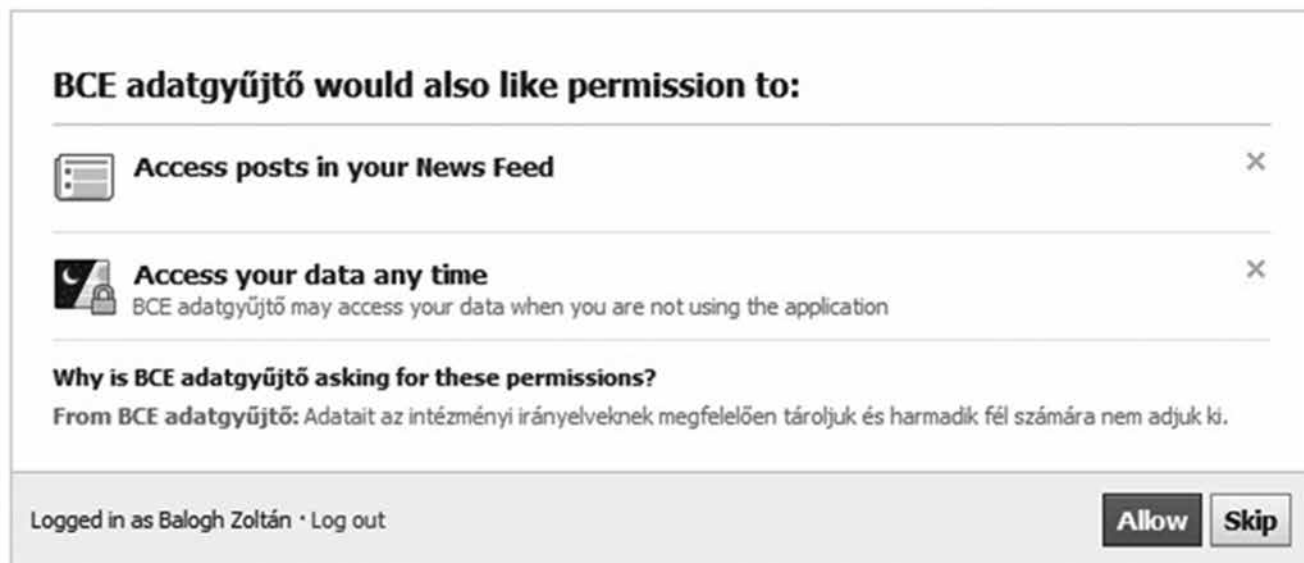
BCE adatgyűjtő would also like permission to:

Access posts in your News Feed

×

Access your data any time
BCE adatgyűjtő may access your data when you are not using the application

×

Why is BCE adatgyűjtő asking for these permissions?
From BCE adatgyűjtő: Adatait az intézményi irányelveknek megfelelően tároljuk és harmadik fél számára nem adjuk ki.

Logged in as Balogh Zoltán · Log out

Allow Skip